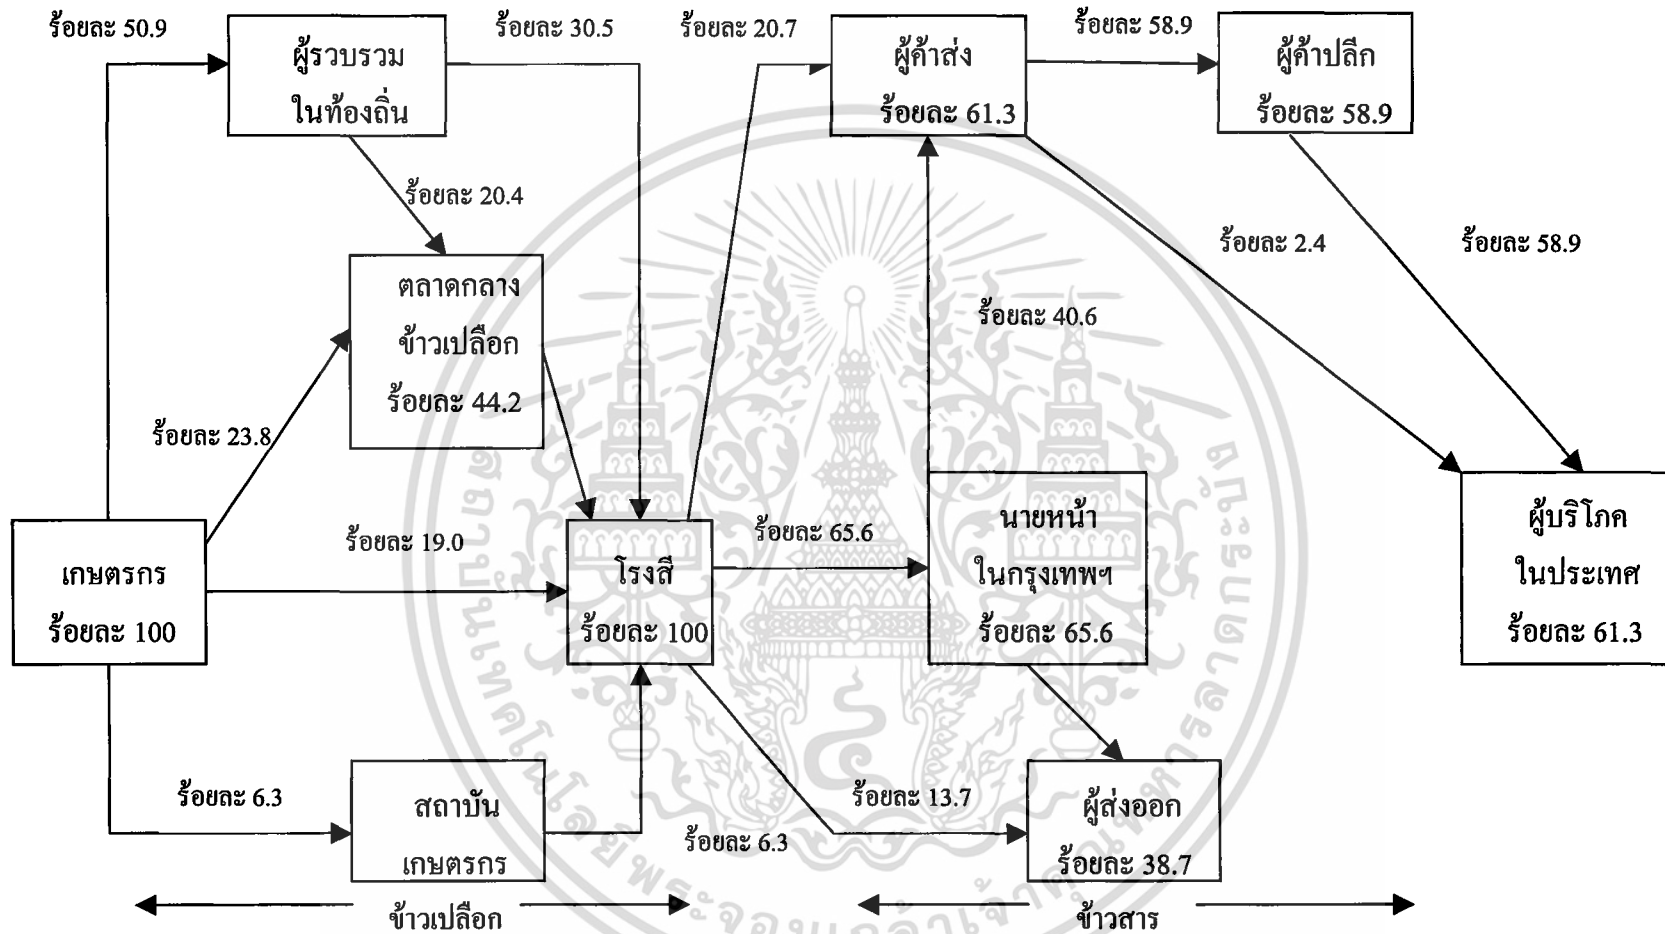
ร้อยละ 50.9

ผู้รวบรวม ในท้องถิ่น

ร้อยละ 30.5

ร้อยละ 20.7

ผู้ค้าส่ง ร้อยละ 61.3

ร้อยละ 58.9

ผู้ค้าปลีก ร้อยละ 58.9

ร้อยละ 20.4

ร้อยละ 2.4

ร้อยละ 58.9

ตลาดกลาง ข้าวเปลือก ร้อยละ 44.2

ร้อยละ 40.6

ร้อยละ 23.8

ร้อยละ 19.0

ร้อยละ 65.6

เกษตรกร ร้อยละ 100

โรงสี ร้อยละ 100

นายหน้า ในกรุงเทพฯ ร้อยละ 65.6

ผู้บริโภค ในประเทศ ร้อยละ 61.3

ร้อยละ 6.3

สถาบัน เกษตรกร

ร้อยละ 13.7

ร้อยละ 6.3

ผู้ส่งออก ร้อยละ 38.7

ข้าวเปลือก

ข้าวสาร